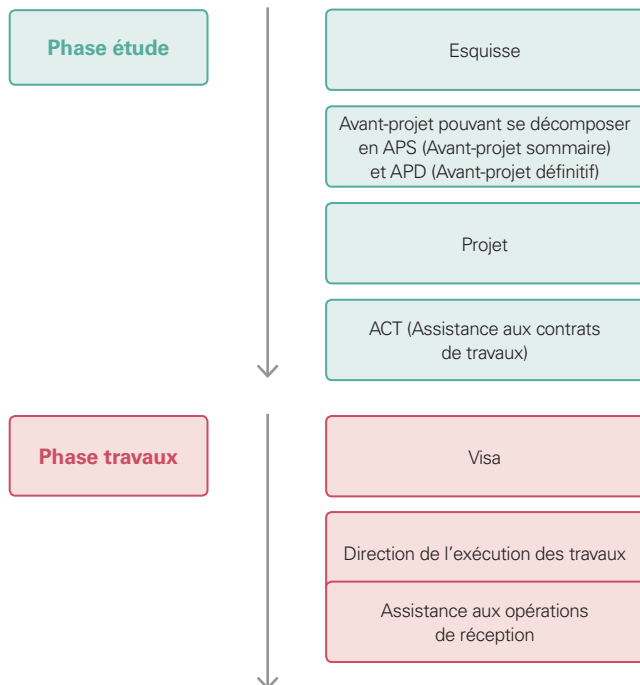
Phase étude

Esquisse

Avant-projet pouvant se décomposer en APS (Avant-projet sommaire) et APD (Avant-projet définitif)

Projet

ACT (Assistance aux contrats de travaux)

Phase travaux

Visa

Direction de l'exécution des travaux

Assistance aux opérations de réception